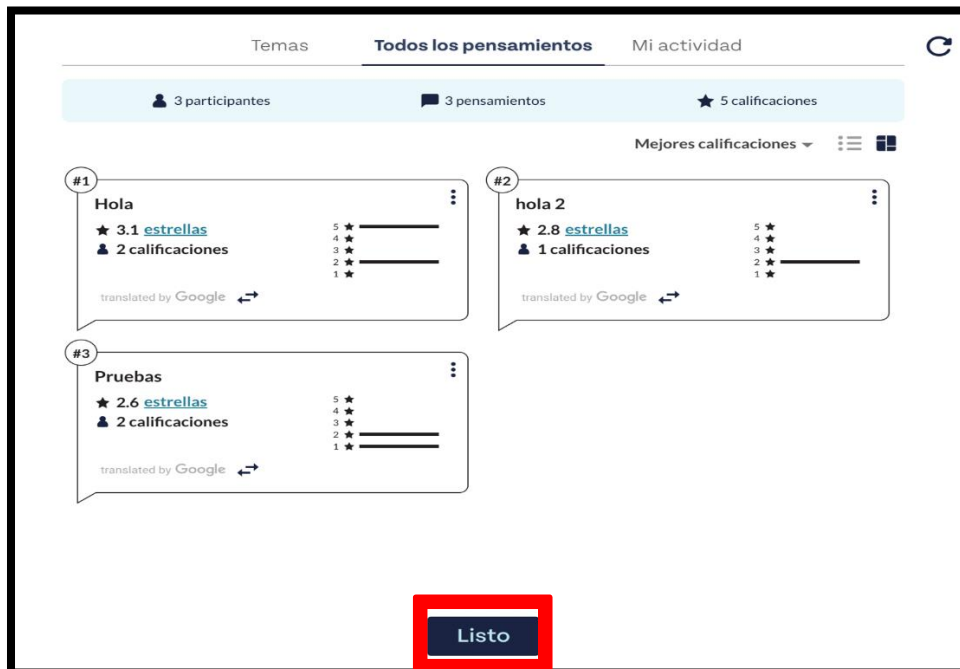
Temas Todos los pensamientos Mi actividad

3 participantes 3 pensamientos 5 calificaciones

Mejores calificaciones

#1
Hola
3.1 estrellas
2 calificaciones
5
4
3
2
1
translated by Google

#2
hola 2
2.8 estrellas
1 calificaciones
5
4
3
2
1
translated by Google

#3
Pruebas
2.6 estrellas
2 calificaciones
5
4
3
2
1
translated by Google

Listo